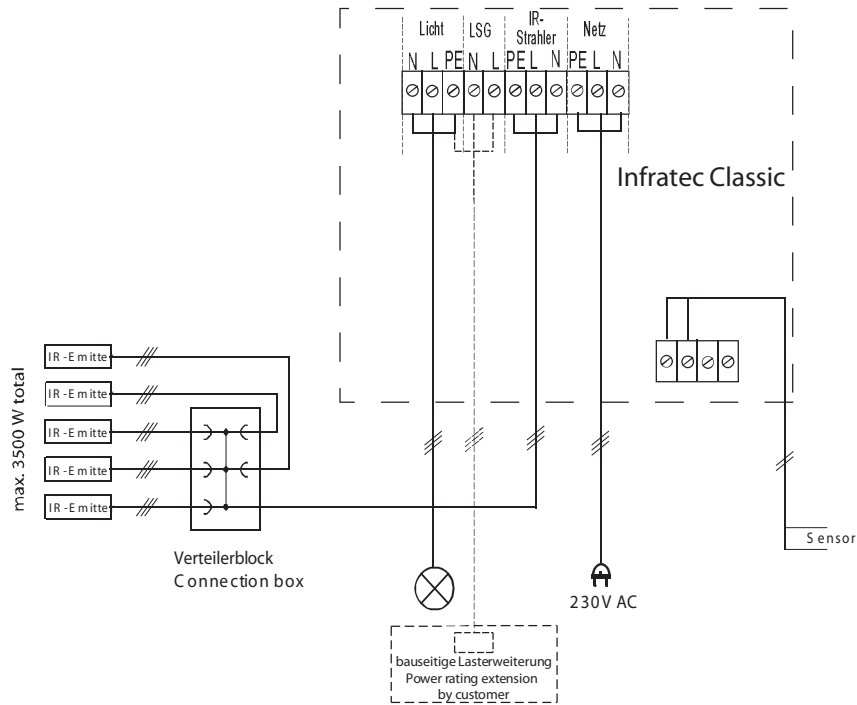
Licht LSG IR-Strahler Netz

N L PE N L PE L N PE L N

Infratec Classic

max. 3500 W total

IR -E mitte

IR -E mitte

IR -E mitte

IR -E mitte

IR -E mitte

Verteilerblock
C onnection box

230V AC

S ensor

bauseitige Lasterweiterung
Power rating extension
by customer